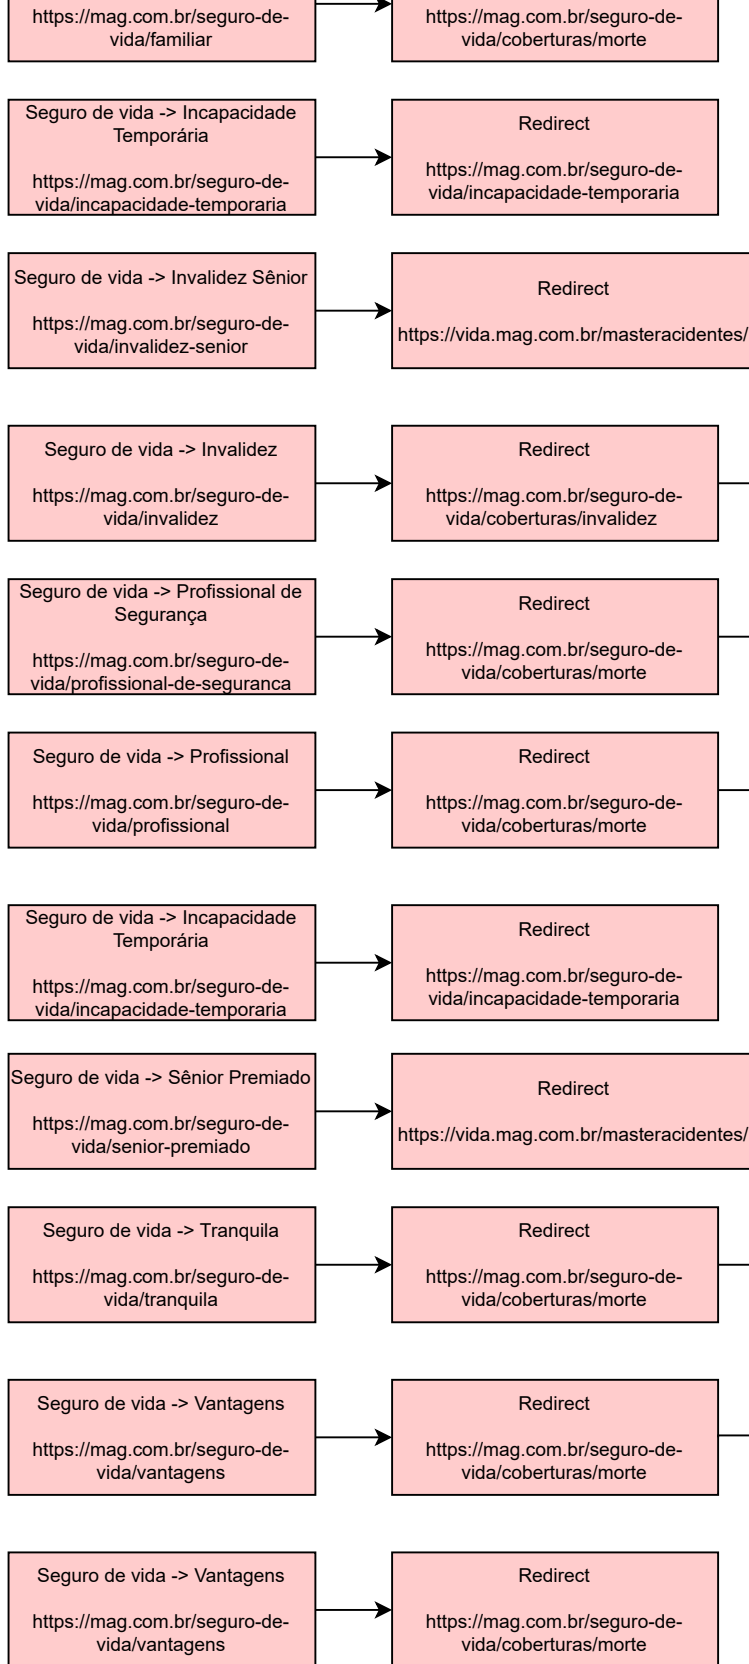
https://mag.com.br/seguro-de-vida/familiar

https://mag.com.br/seguro-de-vida/coberturas/morte

Seguro de vida -> Incapacidade Temporária

https://mag.com.br/seguro-de-vida/incapacidade-temporaria

Redirect

https://mag.com.br/seguro-de-vida/incapacidade-temporaria

Seguro de vida -> Invalidez Sênior

https://mag.com.br/seguro-de-vida/invalidez-senior

Redirect

https://vida.mag.com.br/masteracidentes/

Seguro de vida -> Invalidez

https://mag.com.br/seguro-de-vida/invalidez

Redirect

https://mag.com.br/seguro-de-vida/coberturas/invalidez

Seguro de vida -> Profissional de Segurança

https://mag.com.br/seguro-de-vida/profissional-de-seguranca

Redirect

https://mag.com.br/seguro-de-vida/coberturas/morte

Seguro de vida -> Profissional

https://mag.com.br/seguro-de-vida/profissional

Redirect

https://mag.com.br/seguro-de-vida/coberturas/morte

Seguro de vida -> Incapacidade Temporária

https://mag.com.br/seguro-de-vida/incapacidade-temporaria

Redirect

https://mag.com.br/seguro-de-vida/incapacidade-temporaria

Seguro de vida -> Sênior Premiado

https://mag.com.br/seguro-de-vida/senior-premiado

Redirect

https://vida.mag.com.br/masteracidentes/

Seguro de vida -> Tranquila

https://mag.com.br/seguro-de-vida/tranquila

Redirect

https://mag.com.br/seguro-de-vida/coberturas/morte

Seguro de vida -> Vantagens

https://mag.com.br/seguro-de-vida/vantagens

Redirect

https://mag.com.br/seguro-de-vida/coberturas/morte

Seguro de vida -> Vantagens

https://mag.com.br/seguro-de-vida/vantagens

Redirect

https://mag.com.br/seguro-de-vida/coberturas/morte